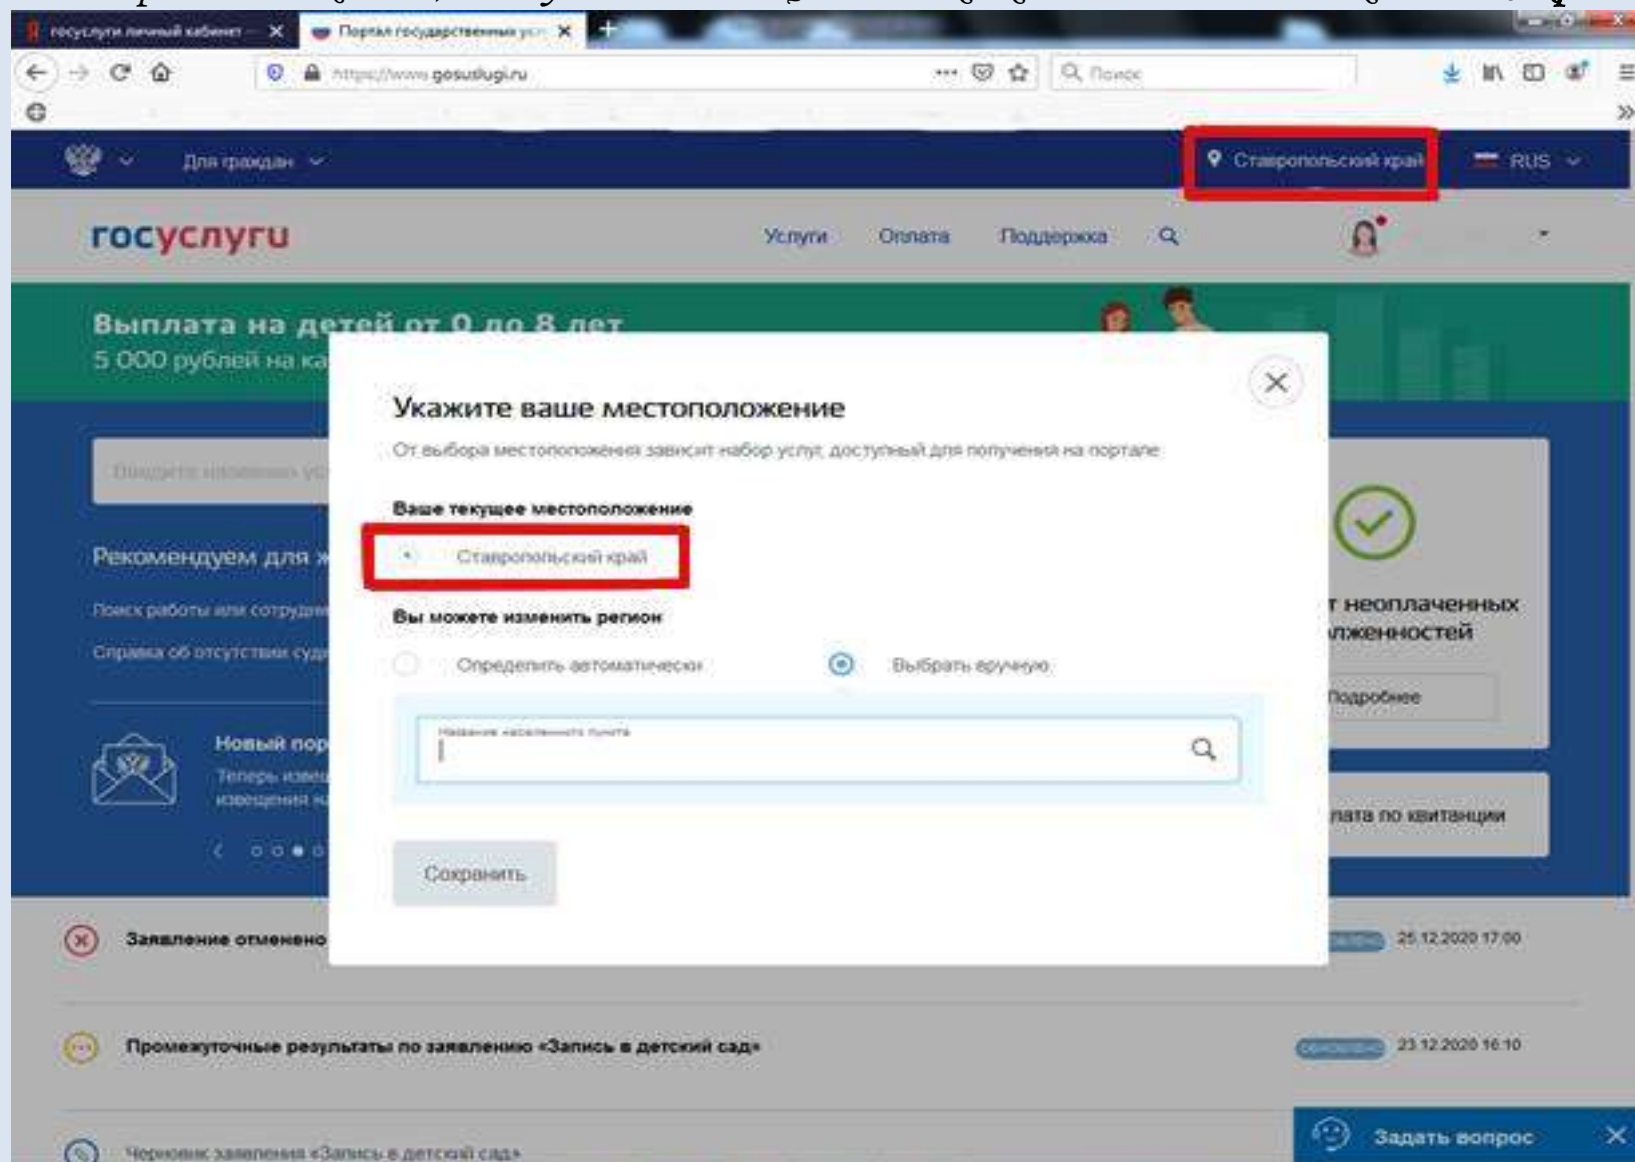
госуслуги личный кабинет — ✕ Портал государственных ус ✕ +

https://www.gosuslugi.ru ··· Поиск

Для граждан Ставропольский край RUS

госуслуги Услуги Оплата Поддержка

Выплата на детей от 0 до 8 лет
5 000 рублей на ка

Введите название ус

Рекомендуем для ж

Поиск работы или сотрудн

Справка об отсутствии суди

Новый пор
Теперь извещ
извещения н

Укажите ваше местоположение

От выбора местоположения зависит набор услуг, доступный для получения на портале

Ваше текущее местоположение

Ставропольский край

Вы можете изменить регион

Определить автоматически Выбрать вручную

Название населенного пункта

Сохранить

т неоплаченных
лженностей

Подробнее

лата по квитанции

Заявление отменено 25.12.2020 17:00

Промежуточные результаты по заявлению «Запись в детский сад» 23.12.2020 16:10

Черновик заявления «Запись в детский сад»

Задать вопрос